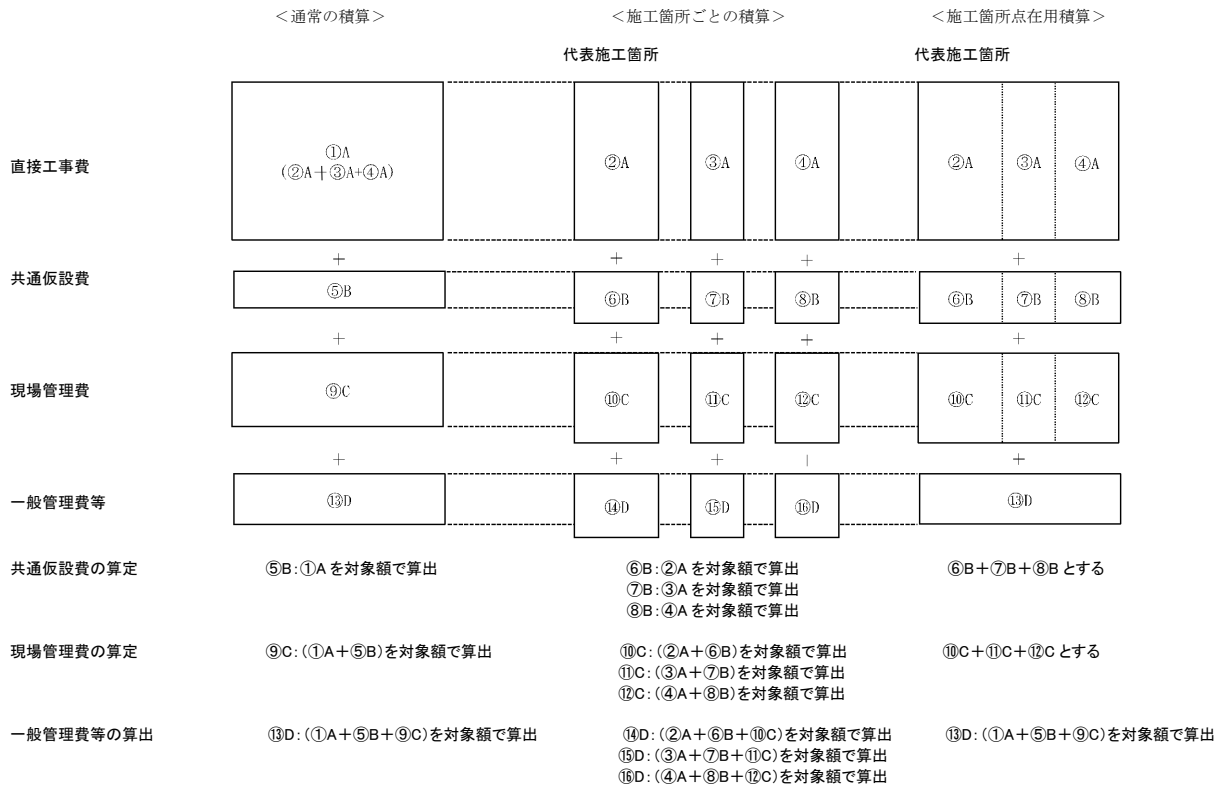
<通常の積算>

<施工箇所ごとの積算>

<施工箇所点在用積算>

代表施工箇所

代表施工箇所

直接工事費

①A
(②A＋③A+④A)

②A

③A

④A

②A

③A

④A

＋

＋

＋

＋

＋

共通仮設費

⑤B

⑥B

⑦B

⑧B

⑥B

⑦B

⑧B

＋

＋

＋

＋

＋

現場管理費

⑨C

⑩C

⑪C

⑫C

⑩C

⑪C

⑫C

＋

＋

＋

|

＋

一般管理費等

⑬D

⑭D

⑮D

⑯D

⑬D

共通仮設費の算定

⑤B:①A を対象額で算出

⑥B:②A を対象額で算出
⑦B:③A を対象額で算出
⑧B:④A を対象額で算出

⑥B＋⑦B＋⑧B とする

現場管理費の算定

⑨C:(①A＋⑤B)を対象額で算出

⑩C:(②A＋⑥B)を対象額で算出
⑪C:(③A＋⑦B)を対象額で算出
⑫C:(④A＋⑧B)を対象額で算出

⑩C＋⑪C＋⑫C とする

一般管理費等の算出

⑬D:(①A＋⑤B＋⑨C)を対象額で算出

⑭D:(②A＋⑥B＋⑩C)を対象額で算出
⑮D:(③A＋⑦B＋⑪C)を対象額で算出
⑯D:(④A＋⑧B＋⑫C)を対象額で算出

⑬D:(①A＋⑤B＋⑨C)を対象額で算出